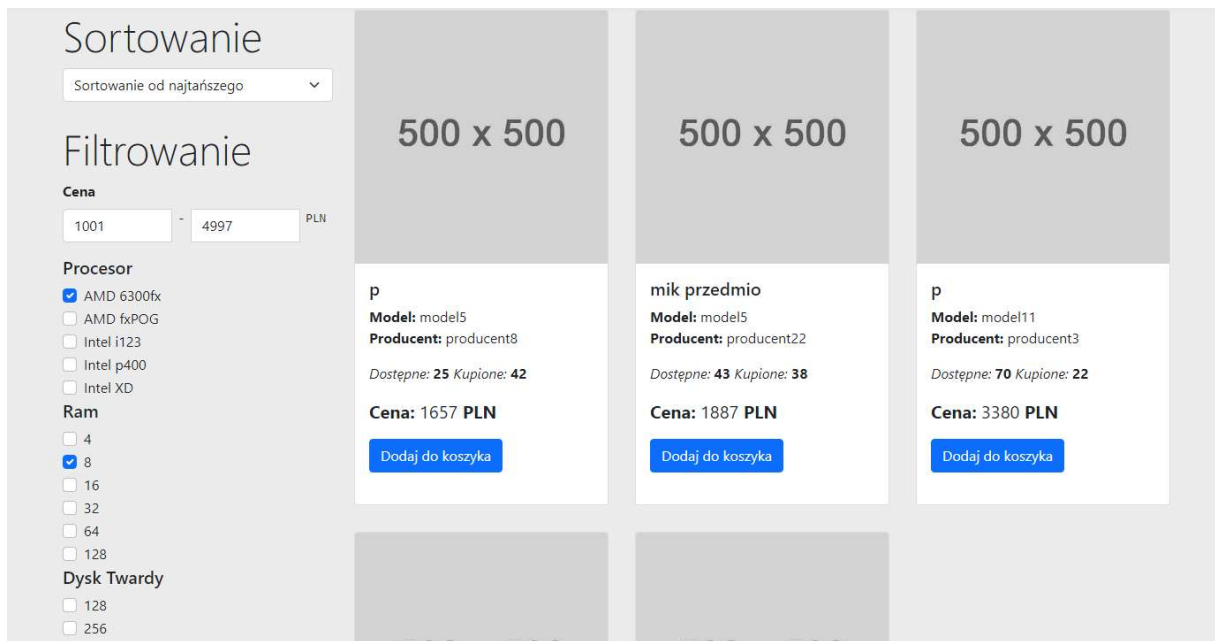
Sortowanie

Sortowanie od najtańszego

Filtrowanie

Cena

1001 - 4997 PLN

Procesor

AMD 6300fx
AMD fxPOG
Intel i123
Intel p400
Intel XD

Ram

4
8
16
32
64
128

Dysk Twardy

128
256

500 x 500

p

**Model:** model5
**Producent:** producent8

*Dostępne:* **25** *Kupione:* **42**

**Cena:** 1657 **PLN**

Dodaj do koszyka

500 x 500

mik przedmio

**Model:** model5
**Producent:** producent22

*Dostępne:* **43** *Kupione:* **38**

**Cena:** 1887 **PLN**

Dodaj do koszyka

500 x 500

p

**Model:** model11
**Producent:** producent3

*Dostępne:* **70** *Kupione:* **22**

**Cena:** 3380 **PLN**

Dodaj do koszyka

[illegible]

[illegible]